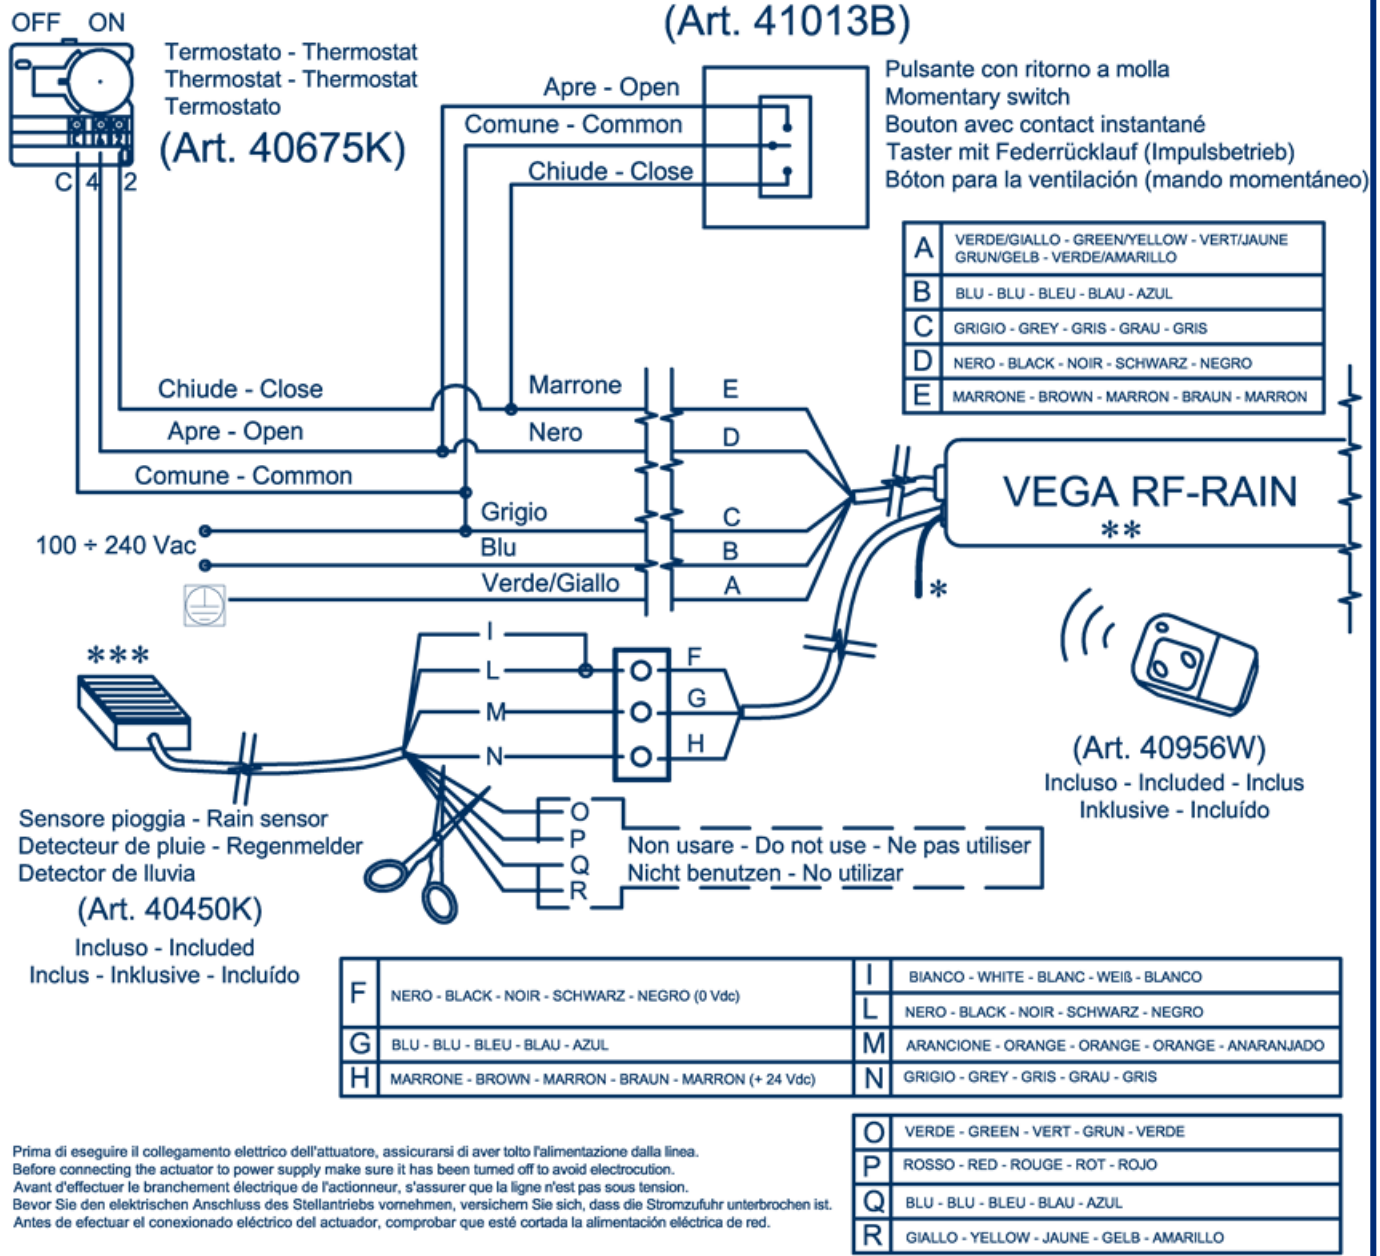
OFF ON

Termostato - Thermostat
Thermostat - Thermostat
Termostato
(Art. 40675K)

C 4 2

(Art. 41013B)

Apre - Open
Comune - Common
Chiude - Close

Pulsante con ritorno a molla
Momentary switch
Bouton avec contact instantané
Taster mit Federrücklauf (Impulsbetrieb)
Bóton para la ventilación (mando momentáneo)

| A | VERDE/GIALLO - GREEN/YELLOW - VERT/JAUNE GRUN/GELB - VERDE/AMARILLO |
|---|---|
| B | BLU - BLU - BLEU - BLAU - AZUL |
| C | GRIGIO - GREY - GRIS - GRAU - GRIS |
| D | NERO - BLACK - NOIR - SCHWARZ - NEGRO |
| E | MARRONE - BROWN - MARRON - BRAUN - MARRON |

Chiude - Close
Apre - Open
Comune - Common
Marrone
Nero
Grigio
Blu
Verde/Giallo
100 ÷ 240 Vac
E
D
C
B
A

VEGA RF-RAIN
**
*

***
I
L
M
N
F
G
H
O
P
Q
R

Non usare - Do not use - Ne pas utiliser
Nicht benutzen - No utilizar

(Art. 40956W)
Incluso - Included - Inclus
Inklusive - Incluído

Sensore pioggia - Rain sensor
Detecteur de pluie - Regenmelder
Detector de lluvia
(Art. 40450K)
Incluso - Included
Inclus - Inklusive - Incluído

| F | NERO - BLACK - NOIR - SCHWARZ - NEGRO (0 Vdc) | I | BIANCO - WHITE - BLANC - WEIß - BLANCO |
|---|---|---|---|
| | | L | NERO - BLACK - NOIR - SCHWARZ - NEGRO |
| G | BLU - BLU - BLEU - BLAU - AZUL | M | ARANCIONE - ORANGE - ORANGE - ORANGE - ANARANJADO |
| H | MARRONE - BROWN - MARRON - BRAUN - MARRON (+ 24 Vdc) | N | GRIGIO - GREY - GRIS - GRAU - GRIS |

| O | VERDE - GREEN - VERT - GRUN - VERDE |
|---|---|
| P | ROSSO - RED - ROUGE - ROT - ROJO |
| Q | BLU - BLU - BLEU - BLAU - AZUL |
| R | GIALLO - YELLOW - JAUNE - GELB - AMARILLO |

Prima di eseguire il collegamento elettrico dell'attuatore, assicurarsi di aver tolto l'alimentazione dalla linea.
Before connecting the actuator to power supply make sure it has been tumed off to avoid electrocution.
Avant d'effectuer le branchement électrique de l'actionneur, s'assurer que la ligne n'est pas sous tension.
Bevor Sie den elektrischen Anschluss des Stellantriebs vornehmen, versichern Sie sich, dass die Stromzufuhr unterbrochen ist.
Antes de efectuar el conexionado eléctrico del actuador, comprobar que esté cortada la alimentación eléctrica de red.